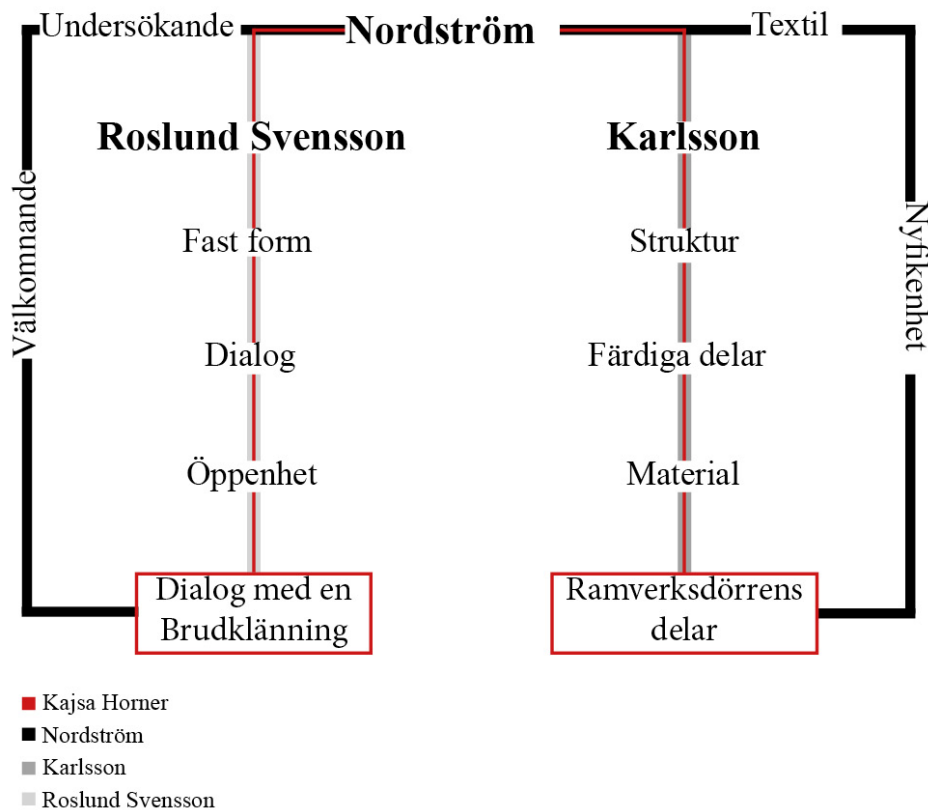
Undersökande
Nordström
Textil

Välkomnande

Nyfikenhet

Roslund Svensson

Fast form

Dialog

Öppenhet

Dialog med en Brudklänning

Karlsson

Struktur

Färdiga delar

Material

Ramverksdörrens delar

Kajsa Horner
Nordström
Karlsson
Roslund Svensson